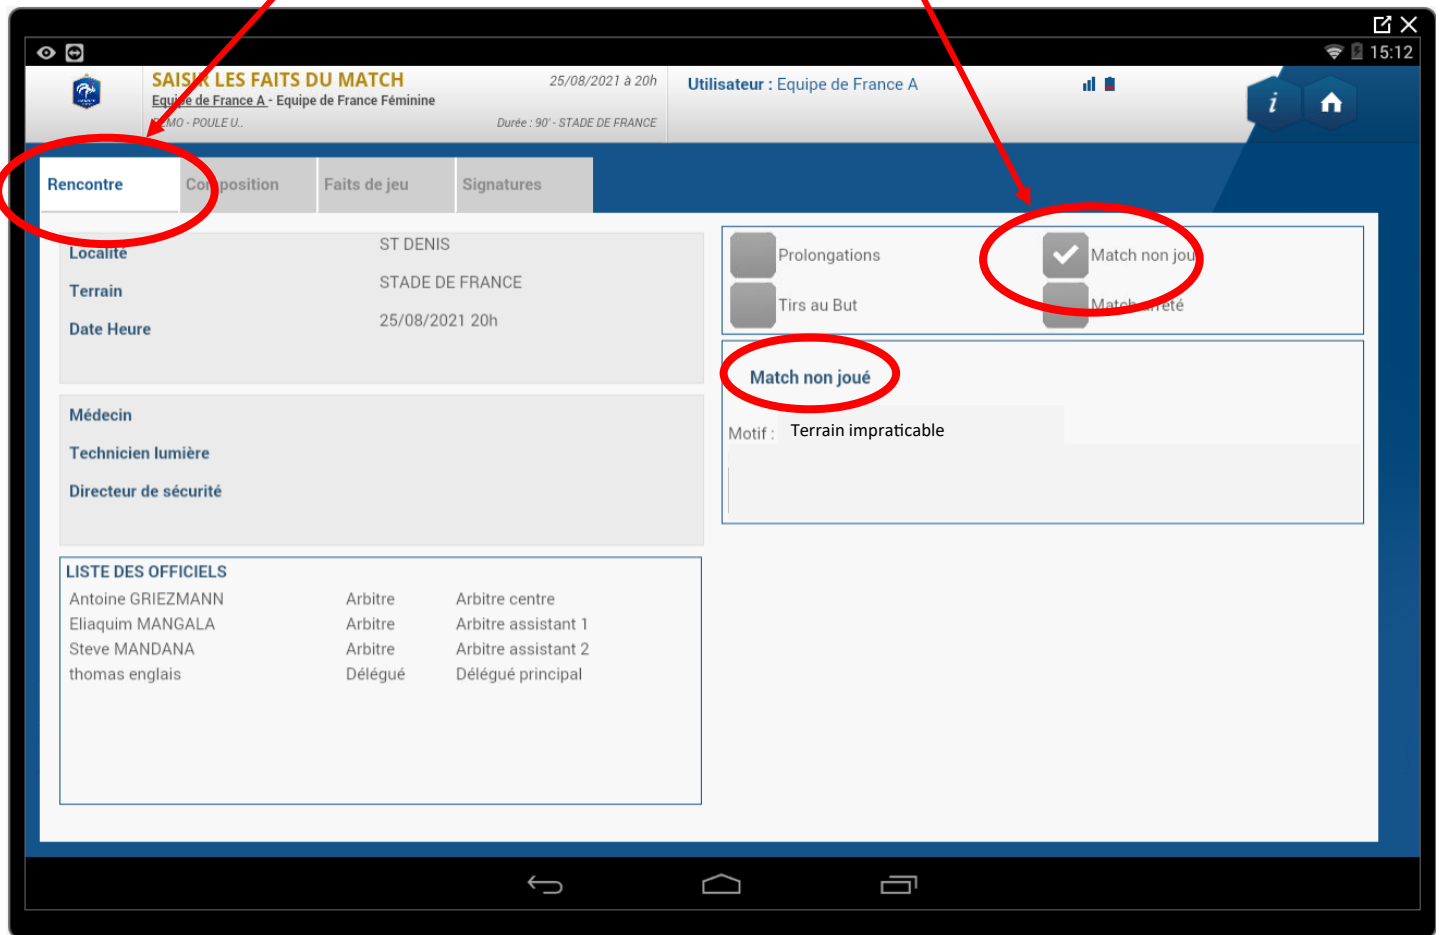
15:12

SAIS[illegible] LES FAITS DU MATCH
Equi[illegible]e de France A - Equipe de France Féminine
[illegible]MO - POULE U..

25/08/2021 à 20h
Durée : 90' - STADE DE FRANCE

Utilisateur : Equipe de France A

Rencontre | Co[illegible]position | Faits de jeu | Signatures

Localité ST DENIS
Terrain STADE DE FRANCE
Date Heure 25/08/2021 20h

Médecin
Technicien lumière
Directeur de sécurité

LISTE DES OFFICIELS

| Antoine GRIEZMANN | Arbitre | Arbitre centre |
|---|---|---|
| Eliaquim MANGALA | Arbitre | Arbitre assistant 1 |
| Steve MANDANA | Arbitre | Arbitre assistant 2 |
| thomas englais | Délégué | Délégué principal |

Prolongations
Match non jou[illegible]
Tirs au But
Match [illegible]rêté

Match non joué

Motif : Terrain impraticable